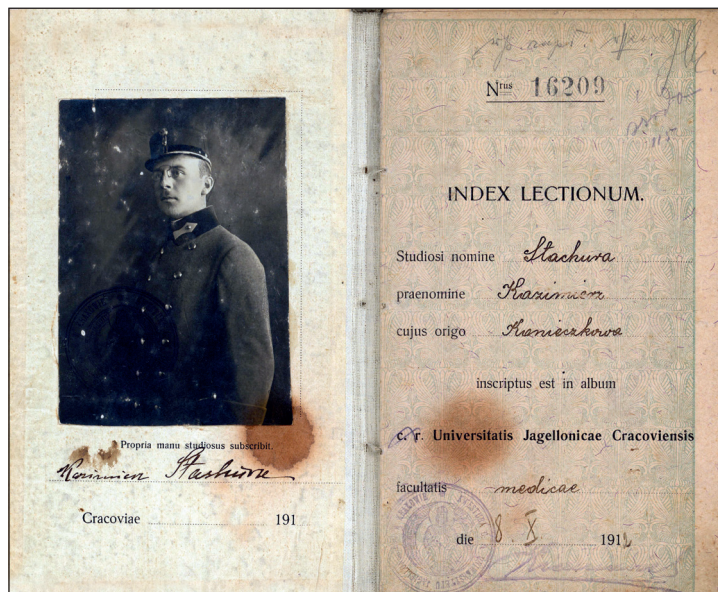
Propria manu studiosus subscribit.

Kazimierz Stachura

Cracoviae 191

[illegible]

$N^{rus}$ 16209

INDEX LECTIONUM.

Studiosi nomine Stachura

praenomine Kazimierz

cujus origo Kamieczkowa

inscriptus est in album

c. r. Universitatis Jagellonicae Cracoviensis

facultatis medicae

die 8. X. 1914

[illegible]